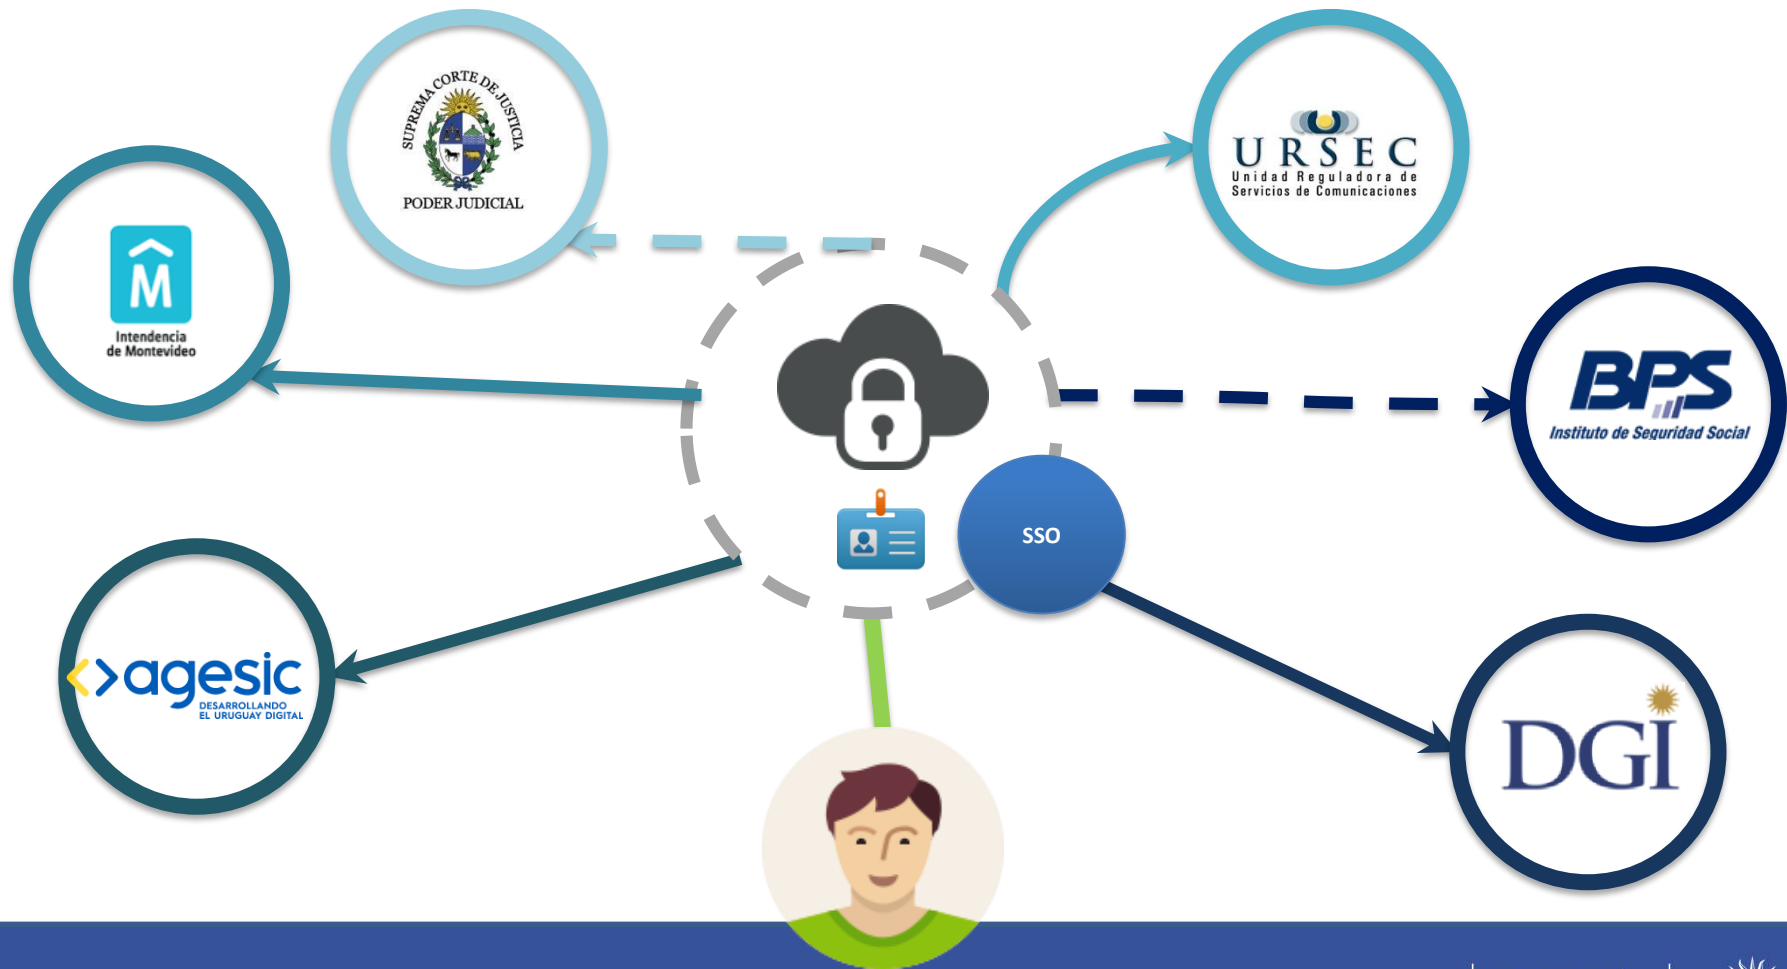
SUPREMA CORTE DE JUSTICIA
PODER JUDICIAL

URSEC
Unidad Reguladora de Servicios de Comunicaciones

M
Intendencia de Montevideo

BPS
Instituto de Seguridad Social

SSO

agesic
DESARROLLANDO EL URUGUAY DIGITAL

DGI